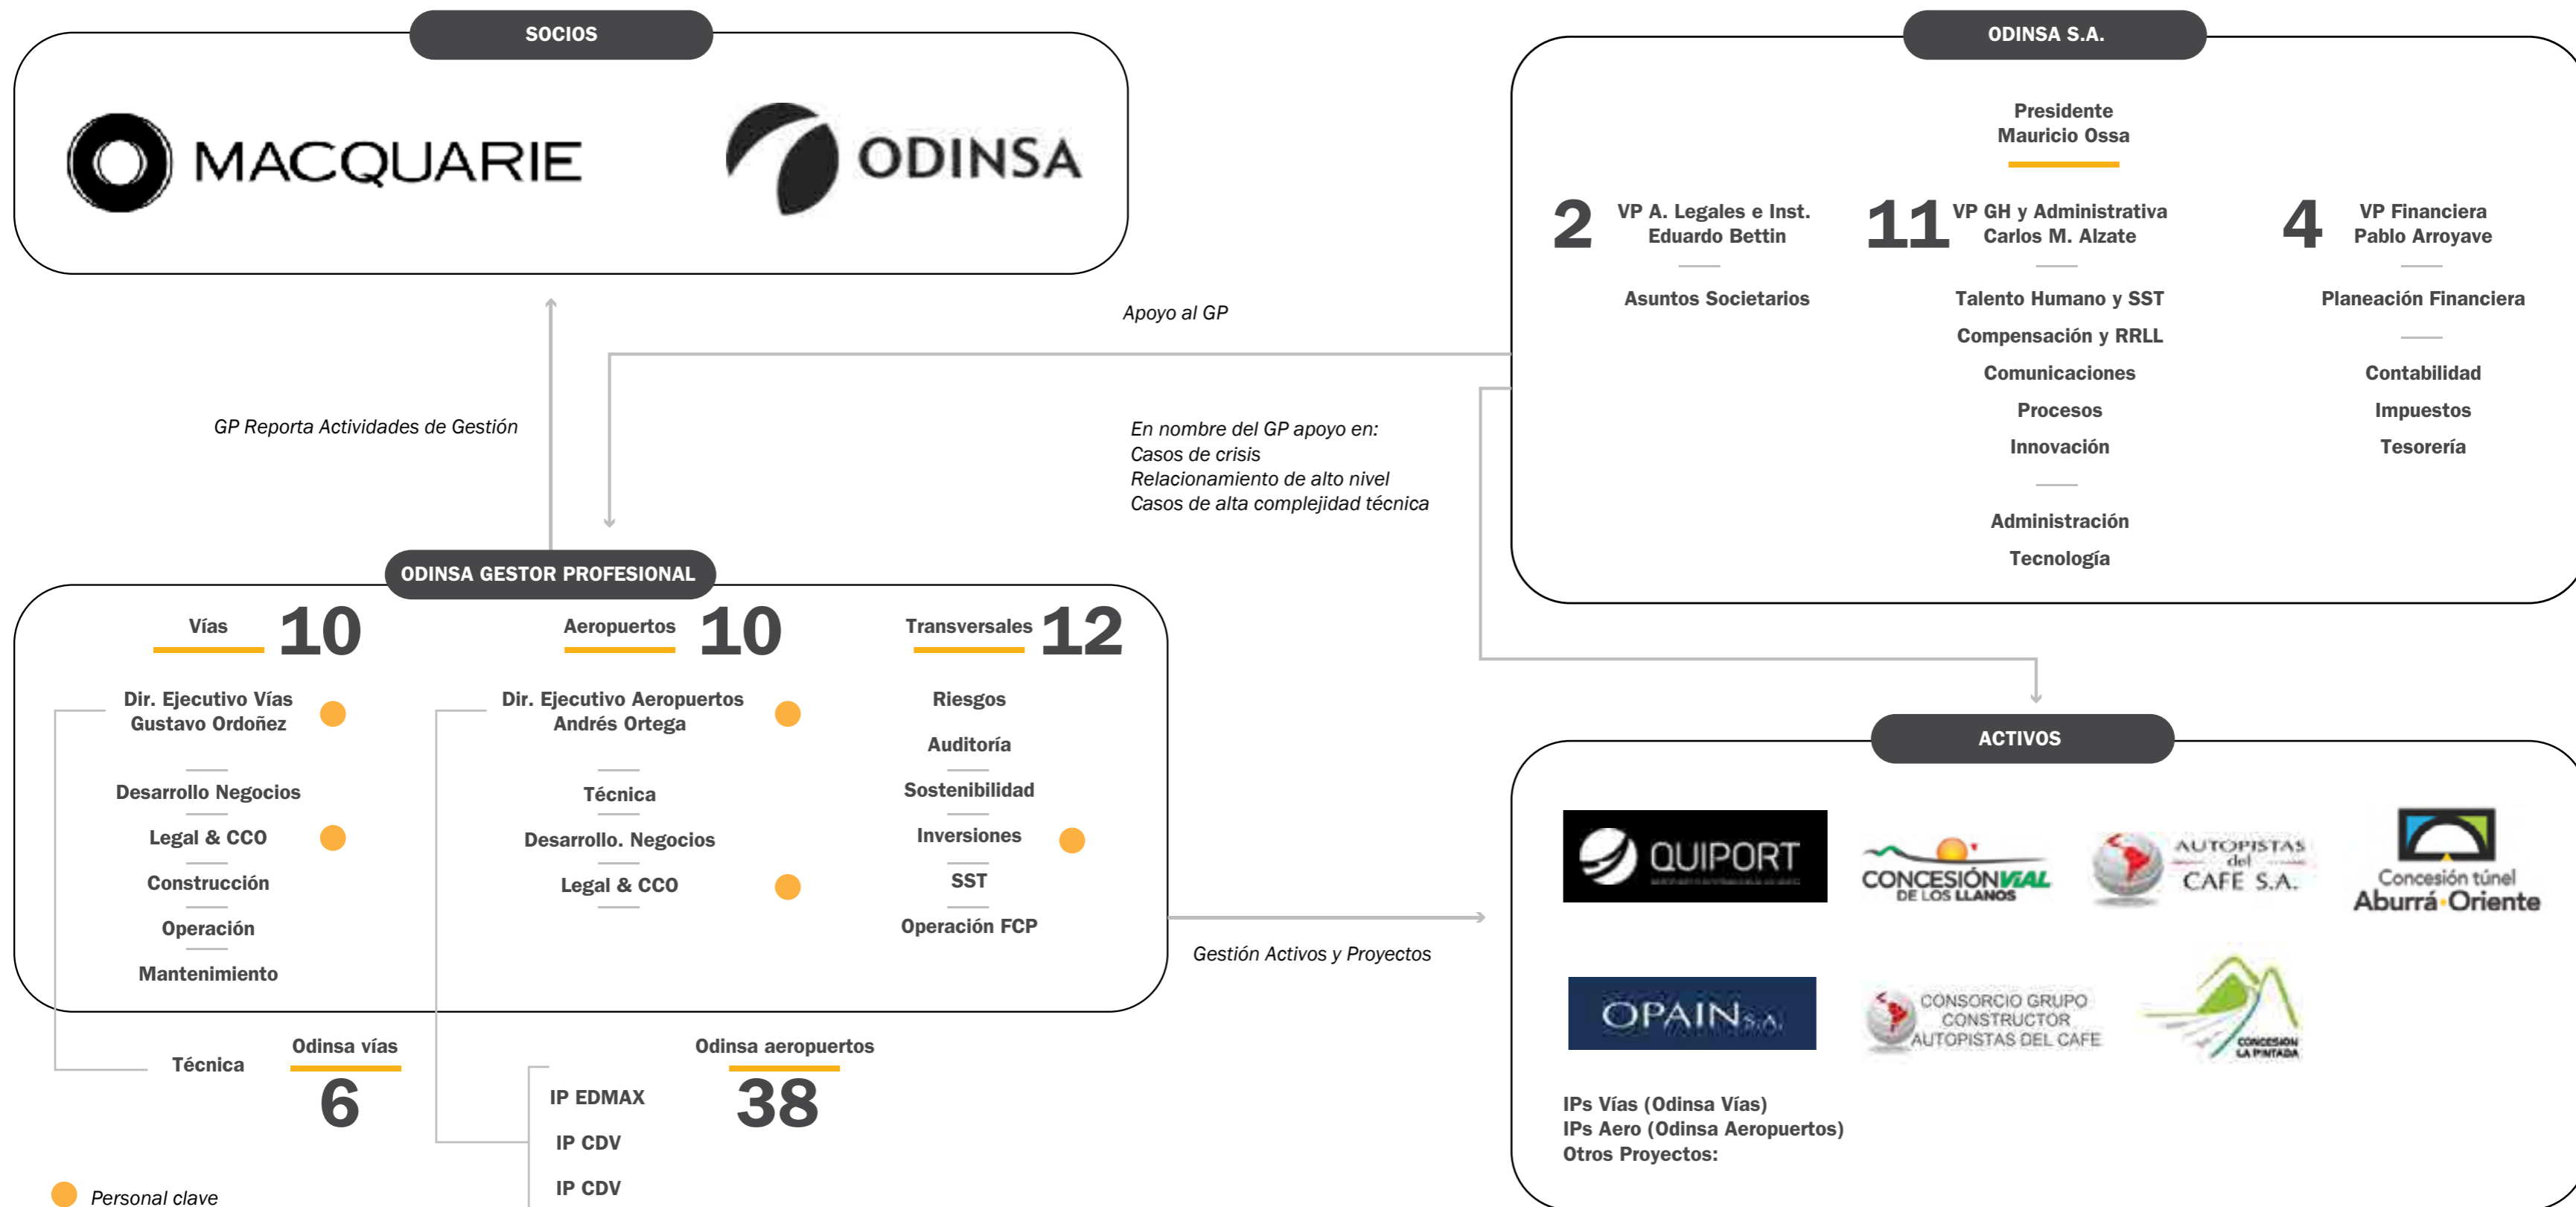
SOCIOS

MACQUARIE

ODINSA

ODINSA S.A.

Presidente
Mauricio Ossa

2 VP A. Legales e Inst.
Eduardo Bettin

Asuntos Societarios

11 VP GH y Administrativa
Carlos M. Alzate

Talento Humano y SST
Compensación y RRLL
Comunicaciones
Procesos
Innovación

Administración
Tecnología

4 VP Financiera
Pablo Arroyave

Planeación Financiera

Contabilidad
Impuestos
Tesorería

Apoyo al GP

GP Reporta Actividades de Gestión

En nombre del GP apoyo en:
Casos de crisis
Relacionamiento de alto nivel
Casos de alta complejidad técnica

ODINSA GESTOR PROFESIONAL

Vías 10

Dir. Ejecutivo Vías
Gustavo Ordoñez

Desarrollo Negocios
Legal & CCO
Construcción
Operación
Mantenimiento

Aeropuertos 10

Dir. Ejecutivo Aeropuertos
Andrés Ortega

Técnica
Desarrollo. Negocios
Legal & CCO

Transversales 12

Riesgos
Auditoría
Sostenibilidad
Inversiones
SST
Operación FCP

Gestión Activos y Proyectos

ACTIVOS

QUIPORT

CONCESIÓN VIAL DE LOS LLANOS

AUTOPISTAS del CAFE S.A.

Concesión túnel Aburrá-Oriente

OPAIN S.A.

CONSORCIO GRUPO CONSTRUCTOR AUTOPISTAS DEL CAFE

CONCESION LA PINTADA

IPs Vías (Odinsa Vías)
IPs Aero (Odinsa Aeropuertos)
Otros Proyectos:

Técnica

Odinsa vías
6

Odinsa aeropuertos
38

IP EDMAX
IP CDV
IP CDV

Personal clave